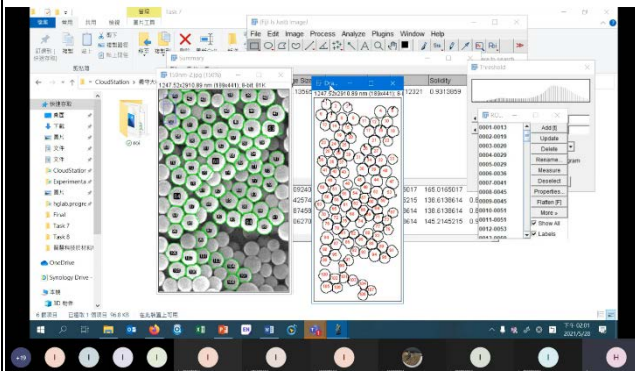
管理
task 7
檔案 常用 共用 檢視 圖片工具

(Fiji Is Just) ImageJ

File Edit Image Process Analyze Plugins Window Help

Summary

150nm-2.tif (100%)
1247.52x2910.89 nm (189x441); 8-bit; 81K

Drawing
1247.52x2910.89 nm (189x441); 8-

Solidity
0.9313859

Threshold

ROI

0001-0013
0002-0018
0003-0025
0004-0029
0005-0029
0006-0036
0007-0041
0008-0045
0009-0046
0010-0051
0011-0051
0012-0053

Add [t]
Update
Delete
Rename...
Measure
Deselect
Properties...
Flatten [F]
More »
Show All
Labels

185.0165017
138.6138614
138.6138614
145.2145215

CloudStation
快速存取
桌面
下載
文件
圖片
文件
CloudStation
Experimenta
hglab
Final
Task 7
Task 8
OneDrive
Synology Drive
本機
3D 物件
ROI

下午 02:01
2021/5/28

+19